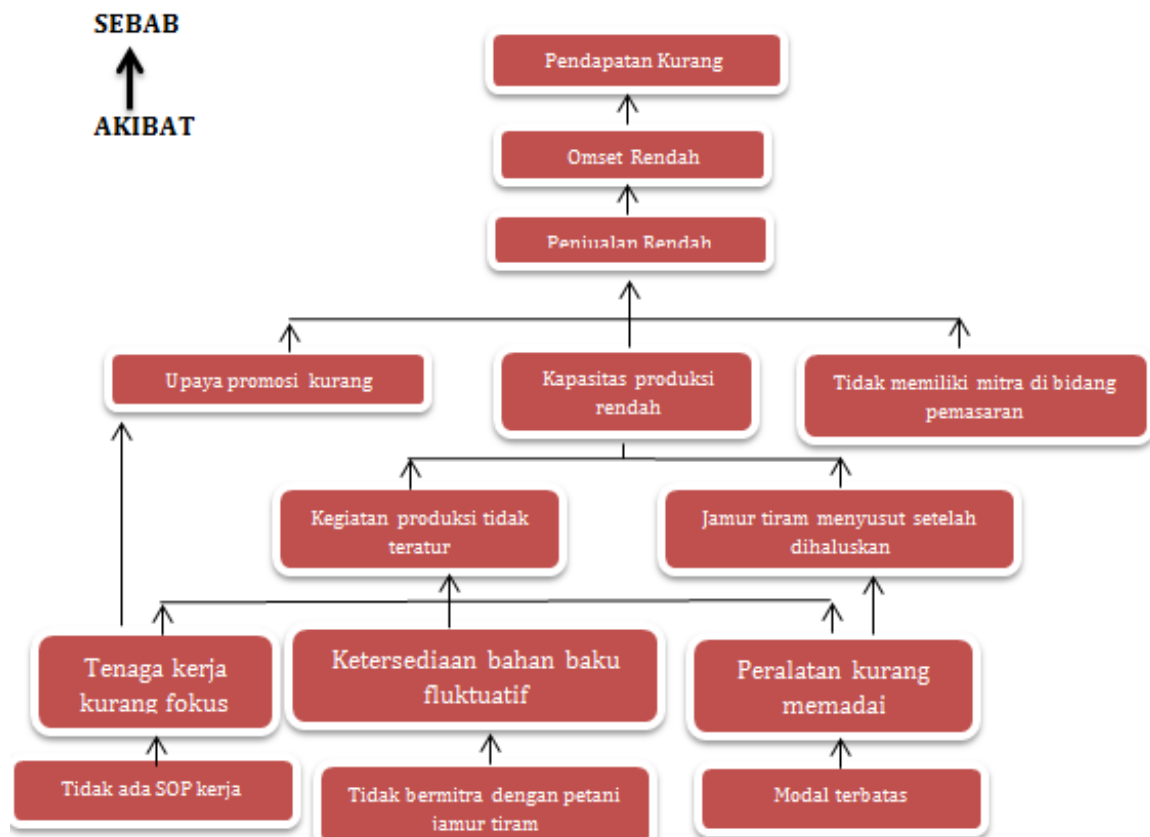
SEBAB

AKIBAT

Pendapatan Kurang

Omset Rendah

Penjualan Rendah

Upaya promosi kurang

Kapasitas produksi rendah

Tidak memiliki mitra di bidang pemasaran

Kegiatan produksi tidak teratur

Jamur tiram menyusut setelah dihaluskan

Tenaga kerja kurang fokus

Ketersediaan bahan baku fluktuatif

Peralatan kurang memadai

Tidak ada SOP kerja

Tidak bermitra dengan petani jamur tiram

Modal terbatas